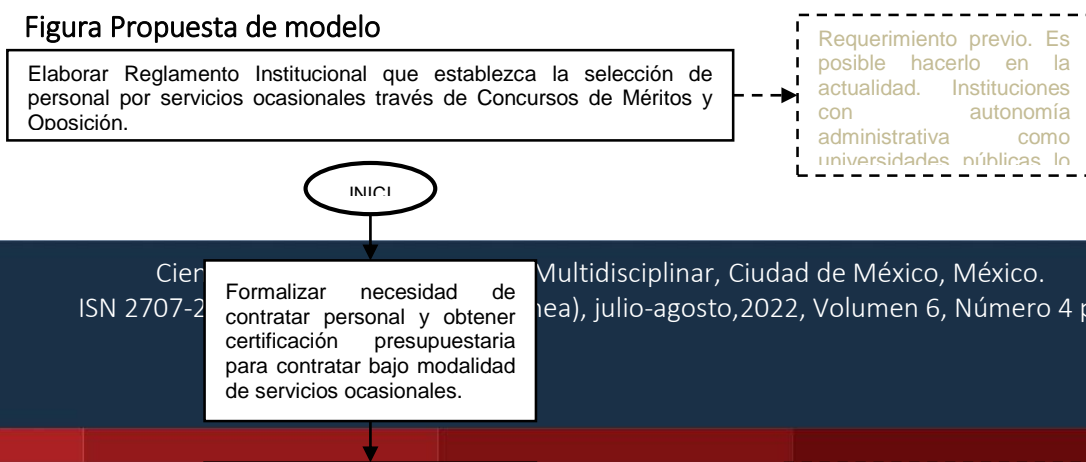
Figura Propuesta de modelo

Elaborar Reglamento Institucional que establezca la selección de personal por servicios ocasionales través de Concursos de Méritos y Oposición.

Requerimiento previo. Es posible hacerlo en la actualidad. Instituciones con autonomía administrativa como universidades públicas lo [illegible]

INICI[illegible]

Cien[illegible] Multidisciplinar, Ciudad de México, México.
ISN 2707-2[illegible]nea), julio-agosto,2022, Volumen 6, Número 4 p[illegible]

Formalizar necesidad de contratar personal y obtener certificación presupuestaria para contratar bajo modalidad de servicios ocasionales.